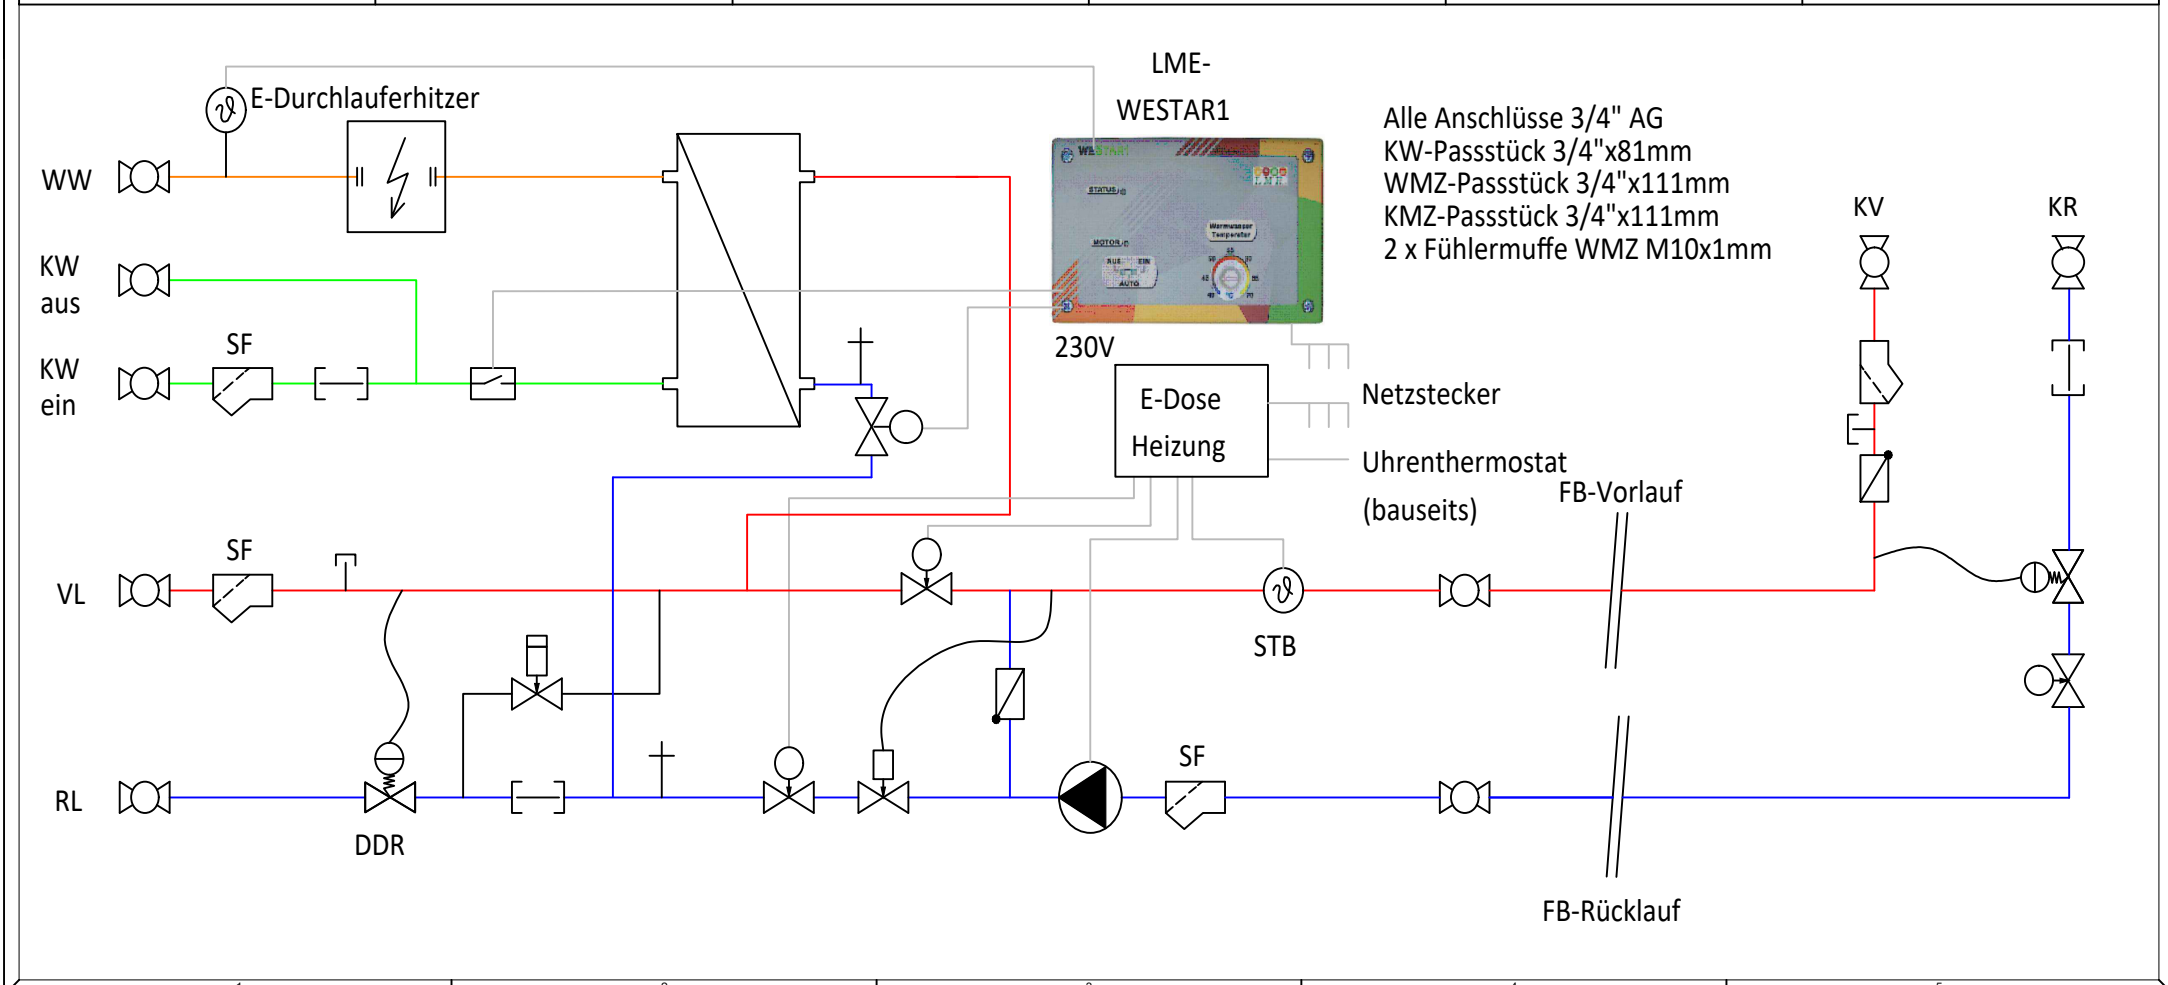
LME-
WESTAR1

E-Durchlauferhitzer

Alle Anschlüsse 3/4" AG
KW-Passstück 3/4"x81mm
WMZ-Passstück 3/4"x111mm
KMZ-Passstück 3/4"x111mm
2 x Fühlermuffe WMZ M10x1mm

WW

KW
aus

SF

KW
ein

230V

E-Dose
Heizung

Netzstecker

Uhrenthermostat
(bauseits)

KV

KR

FB-Vorlauf

SF

VL

STB

RL

DDR

SF

FB-Rücklauf